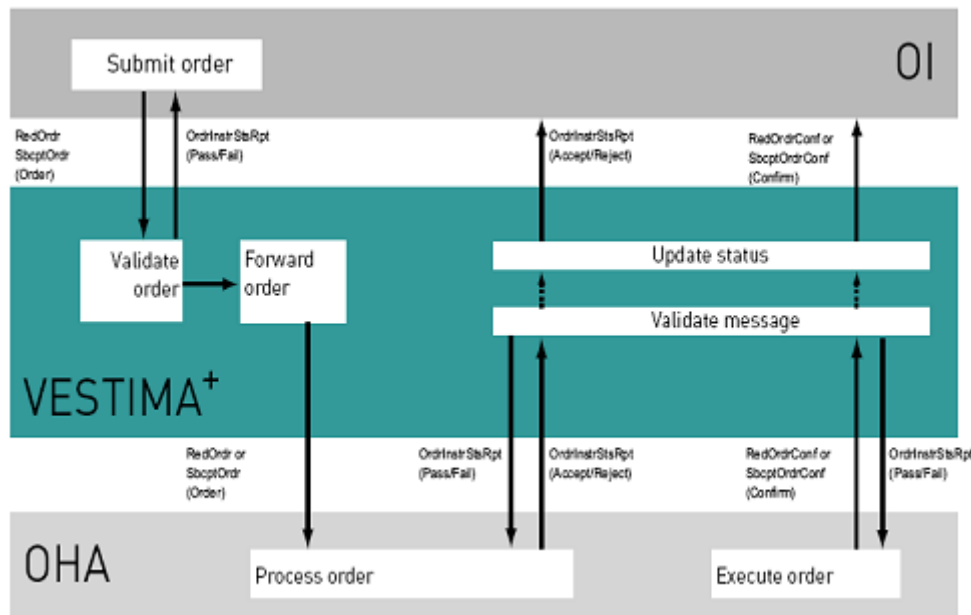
Submit order

OI

RedOrdr
SbcptOrdr
(Order)

OrdrInstrStsRpt
(Pass/Fail)

OrdrInstrStsRpt
(Accept/Reject)

RedOrdrConf or
SbcptOrdrConf
(Confirm)

Validate order

Forward order

Update status

Validate message

VESTIMA$^+$

RedOrdr or
SbcptOrdr
(Order)

OrdrInstrStsRpt
(Pass/Fail)

OrdrInstrStsRpt
(Accept/Reject)

RedOrdrConf or
SbcptOrdrConf
(Confirm)

OrdrInstrStsRpt
(Pass/Fail)

OHA

Process order

Execute order